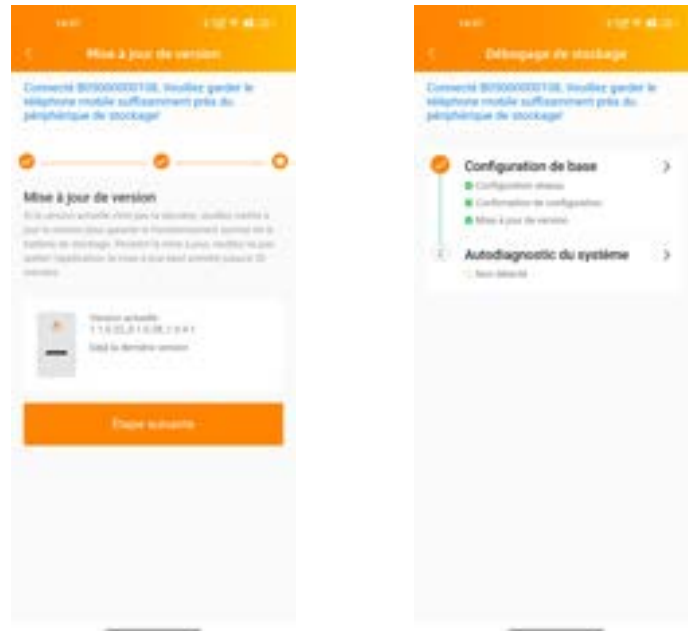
Mise à jour de version

Connecté B0000000108, Veuillez garder le téléphone mobile suffisamment près du périphérique de stockage!

Mise à jour de version

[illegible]

Version actuelle
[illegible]
Déjà la dernière version

Étape suivante

Débogage de stockage

Connecté B0000000108, Veuillez garder le téléphone mobile suffisamment près du périphérique de stockage!

Configuration de base
Configuration réseau
Confirmation de configuration
Mise à jour de version

Autodiagnostic du système
Non détecté